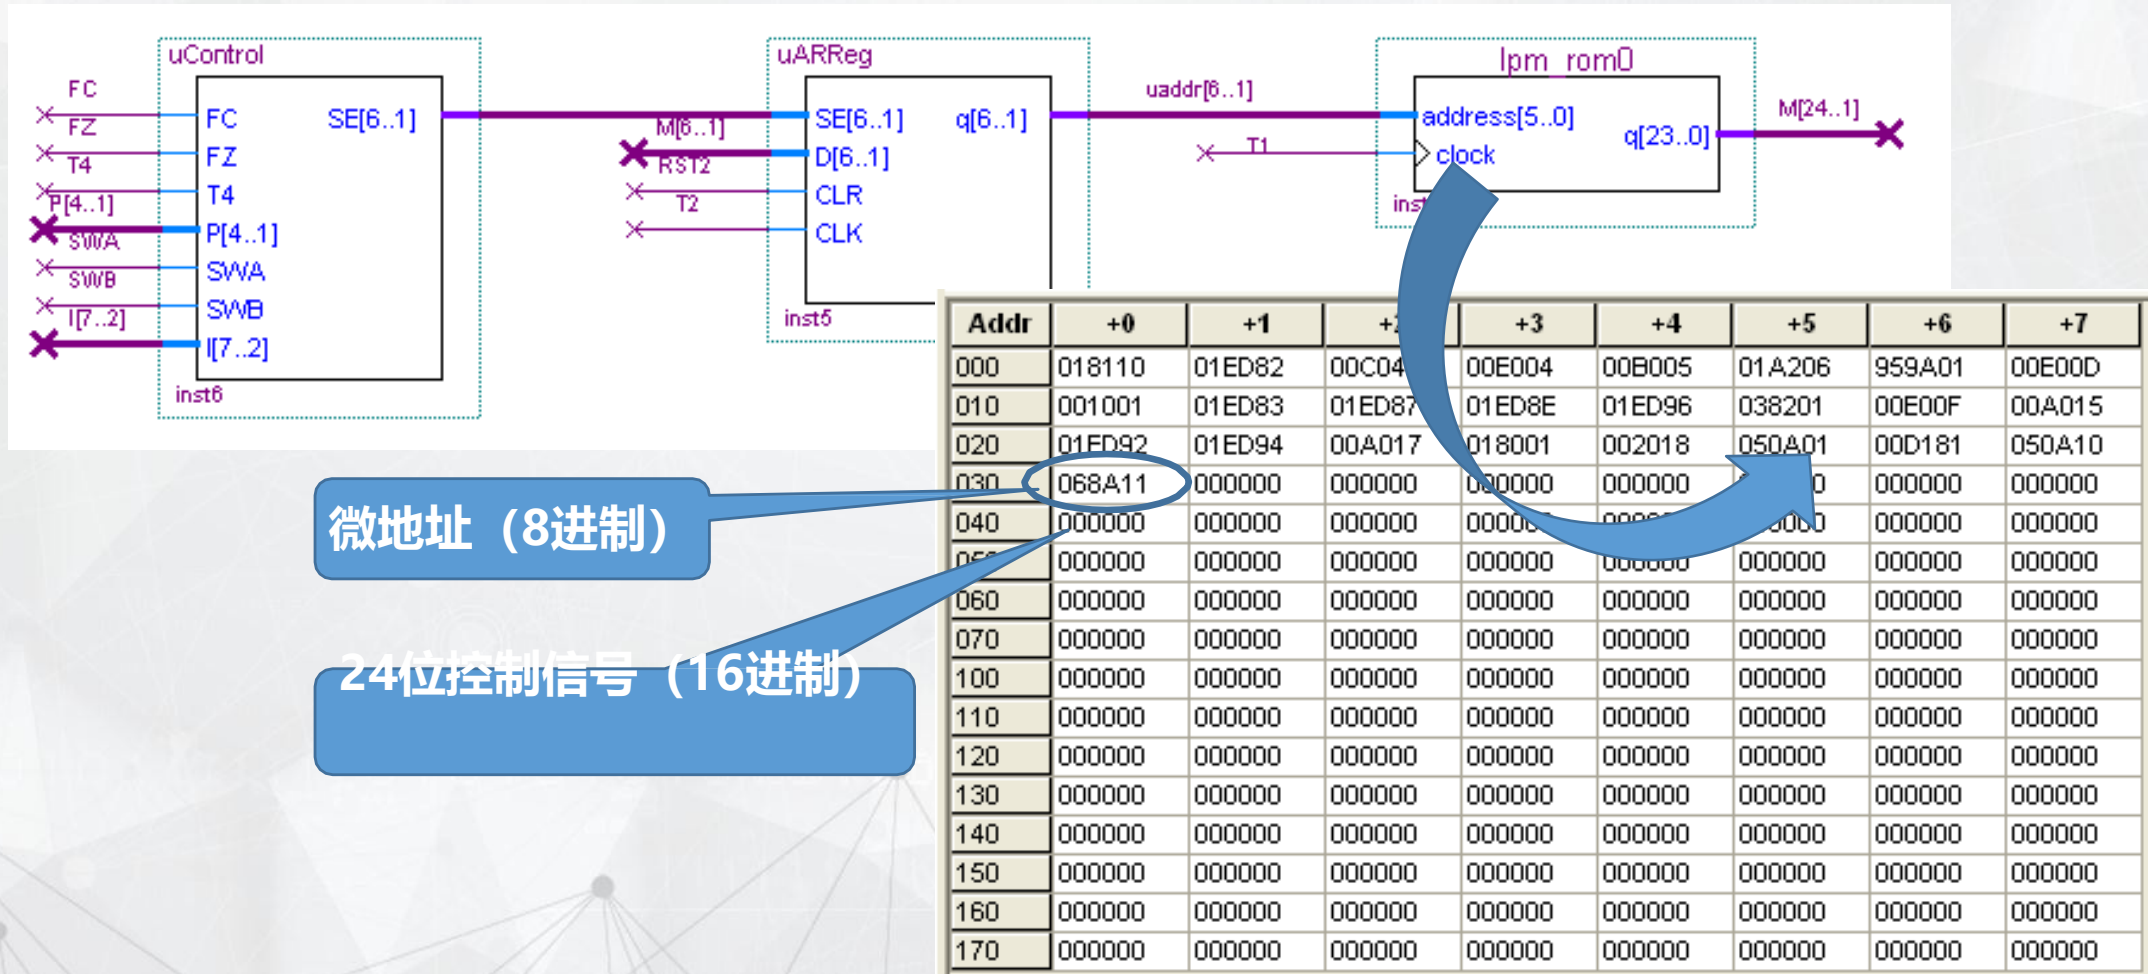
uControl

FC
FZ
T4
P[4..1]
SWA
SWB
I[7..2]

FC
FZ
T4
P[4..1]
SWA
SWB
I[7..2]
SE[6..1]
inst6

M[6..1]
RST2
T2

uARReg
SE[6..1]
D[6..1]
CLR
CLK
q[6..1]
inst5

uaddr[6..1]
T1

lpm_rom0
address[5..0]
clock
q[23..0]
ins
M[24..1]

| Addr | +0 | +1 | +2 | +3 | +4 | +5 | +6 | +7 |
|---|---|---|---|---|---|---|---|---|
| 000 | 018110 | 01ED82 | 00C04 | 00E004 | 00B005 | 01A206 | 959A01 | 00E00D |
| 010 | 001001 | 01ED83 | 01ED87 | 01ED8E | 01ED96 | 038201 | 00E00F | 00A015 |
| 020 | 01ED92 | 01ED94 | 00A017 | 018001 | 002018 | 050A01 | 00D181 | 050A10 |
| 030 | 068A11 | 000000 | 000000 | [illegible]0000 | 000000 | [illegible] | 000000 | 000000 |
| 040 | 000000 | 000000 | 000000 | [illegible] | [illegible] | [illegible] | 000000 | 000000 |
| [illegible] | 000000 | 000000 | 000000 | 000000 | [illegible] | 000000 | 000000 | 000000 |
| 060 | 000000 | 000000 | 000000 | 000000 | 000000 | 000000 | 000000 | 000000 |
| 070 | 000000 | 000000 | 000000 | 000000 | 000000 | 000000 | 000000 | 000000 |
| 100 | 000000 | 000000 | 000000 | 000000 | 000000 | 000000 | 000000 | 000000 |
| 110 | 000000 | 000000 | 000000 | 000000 | 000000 | 000000 | 000000 | 000000 |
| 120 | 000000 | 000000 | 000000 | 000000 | 000000 | 000000 | 000000 | 000000 |
| 130 | 000000 | 000000 | 000000 | 000000 | 000000 | 000000 | 000000 | 000000 |
| 140 | 000000 | 000000 | 000000 | 000000 | 000000 | 000000 | 000000 | 000000 |
| 150 | 000000 | 000000 | 000000 | 000000 | 000000 | 000000 | 000000 | 000000 |
| 160 | 000000 | 000000 | 000000 | 000000 | 000000 | 000000 | 000000 | 000000 |
| 170 | 000000 | 000000 | 000000 | 000000 | 000000 | 000000 | 000000 | 000000 |

微地址（8进制）

24位控制信号（16进制）